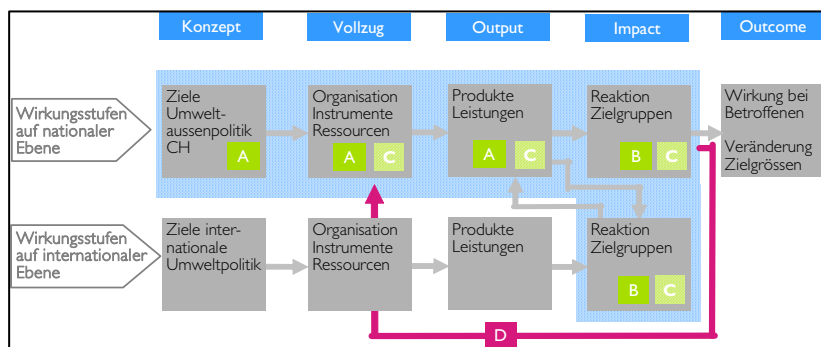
Konzept

Vollzug

Output

Impact

Outcome

Wirkungsstufen auf nationaler Ebene

Ziele Umweltaussenpolitik CH

A

Organisation Instrumente Ressourcen

A C

Produkte Leistungen

A C

Reaktion Zielgruppen

B C

Wirkung bei Betroffenen

Veränderung Zielgrössen

Wirkungsstufen auf internationaler Ebene

Ziele internationale Umweltpolitik

Organisation Instrumente Ressourcen

Produkte Leistungen

Reaktion Zielgruppen

B C

D